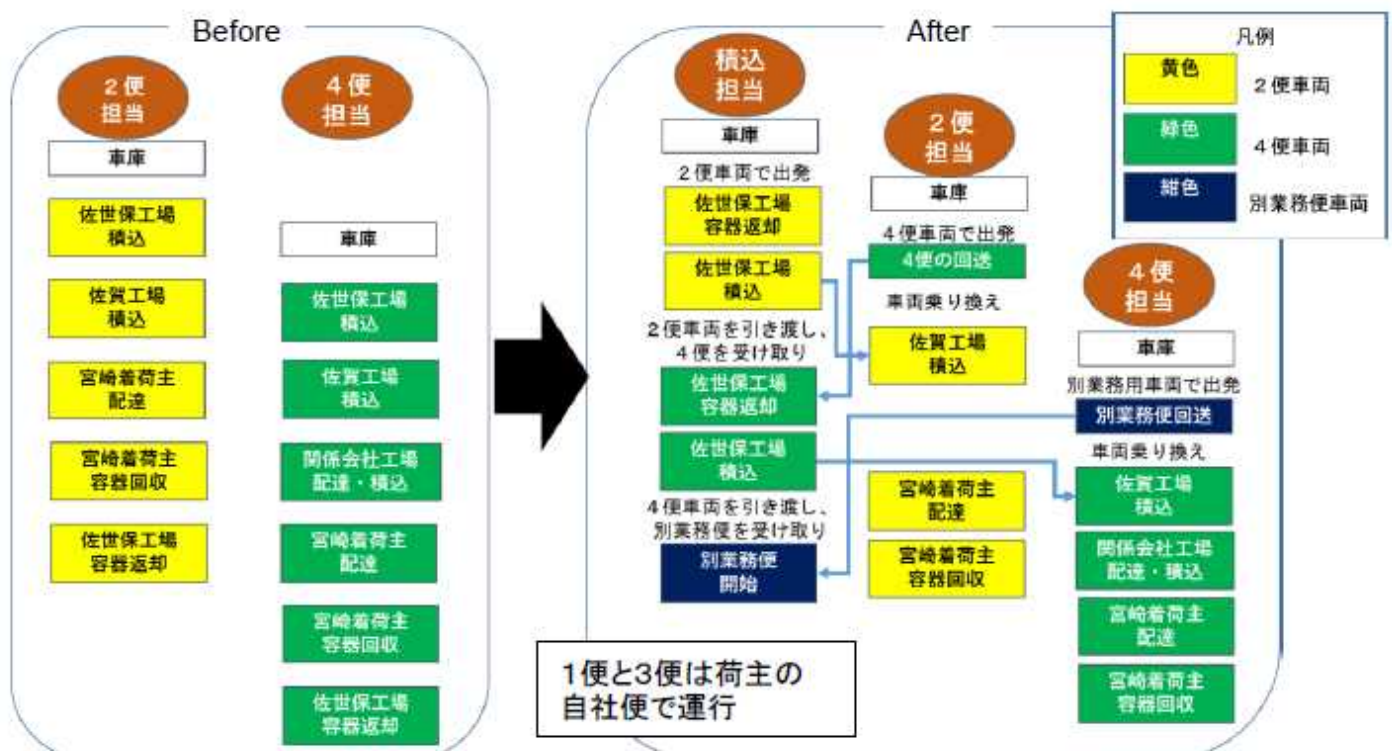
Before

2便担当

車庫

佐世保工場積込

佐賀工場積込

宮崎着荷主配達

宮崎着荷主容器回収

佐世保工場容器返却

4便担当

車庫

佐世保工場積込

佐賀工場積込

関係会社工場配達・積込

宮崎着荷主配達

宮崎着荷主容器回収

佐世保工場容器返却

After

積込担当

車庫

2便車両で出発

佐世保工場容器返却

佐世保工場積込

2便車両を引き渡し、4便を受け取り

佐世保工場容器返却

佐世保工場積込

4便車両を引き渡し、別業務便を受け取り

別業務便開始

2便担当

車庫

4便車両で出発

4便の回送

車両乗り換え

佐賀工場積込

宮崎着荷主配達

宮崎着荷主容器回収

4便担当

車庫

別業務用車両で出発

別業務便回送

車両乗り換え

佐賀工場積込

関係会社工場配達・積込

宮崎着荷主配達

宮崎着荷主容器回収

凡例

| 黄色 | 2便車両 |
|---|---|
| 緑色 | 4便車両 |
| 紺色 | 別業務便車両 |

1便と3便は荷主の自社便で運行